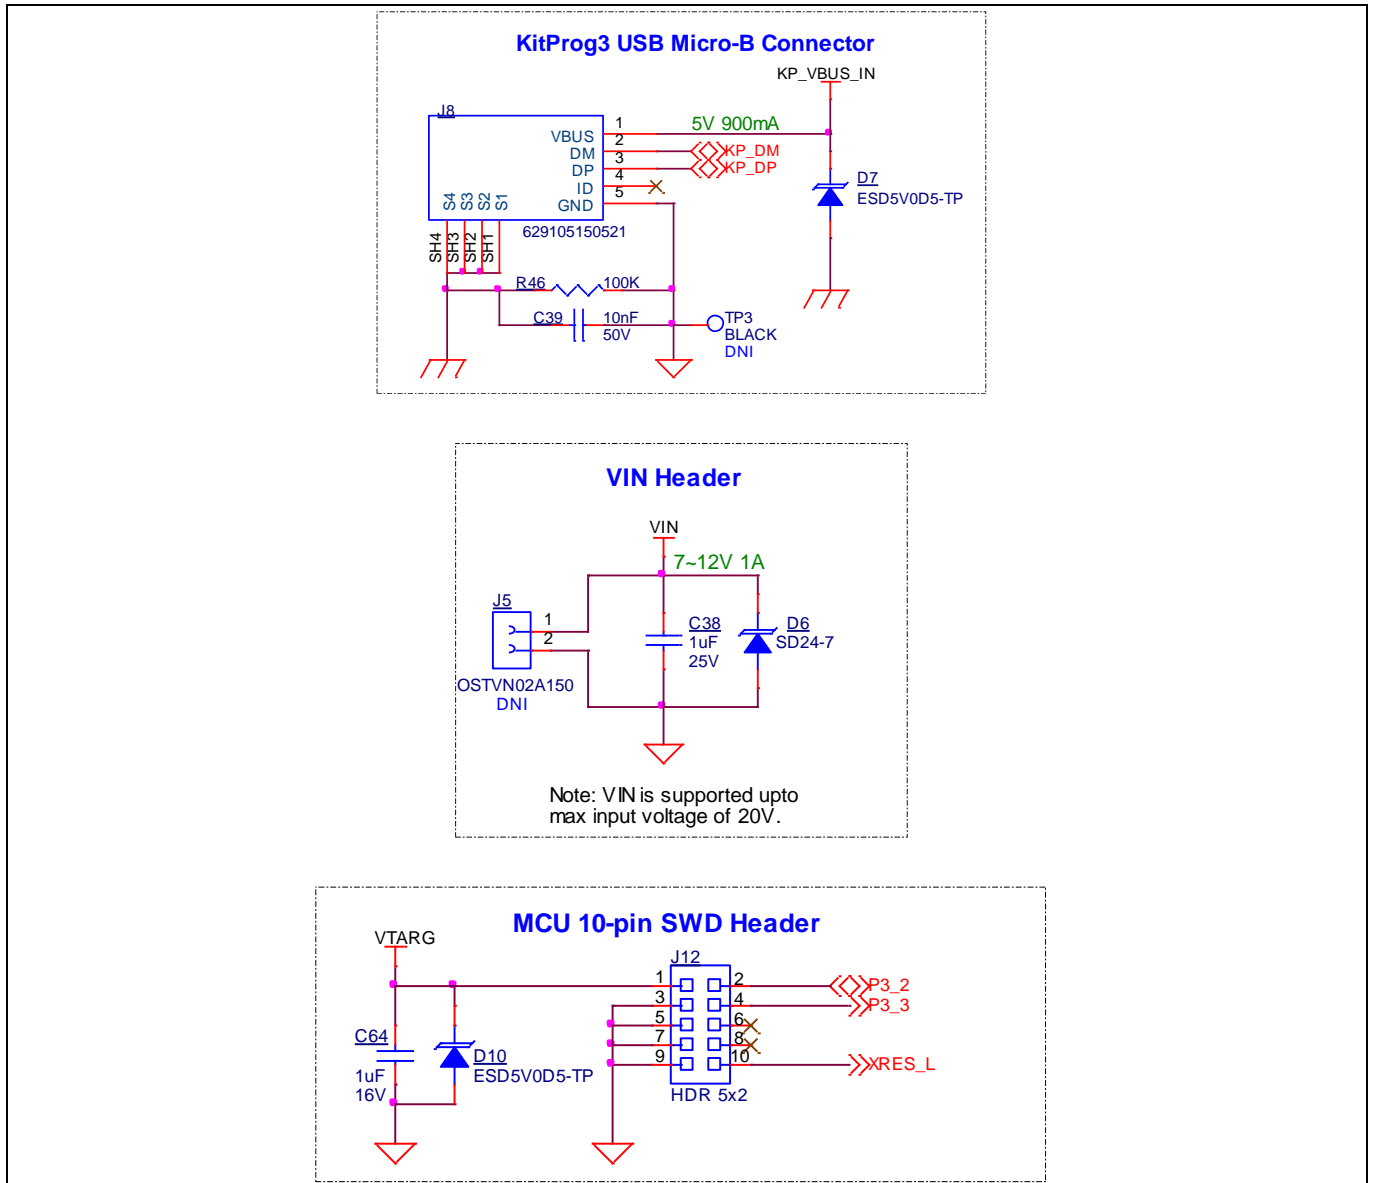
KitProg3 USB Micro-B Connector

KP_VBUS_IN

J8

VBUS 1
DM 2
DP 3
ID 4
GND 5

5V 900mA

KP_DM
KP_DP

D7
ESD5V0D5-TP

S4 S3 S2 S1

629105150521

SH4 SH3 SH2 SH1

R46 100K

C39 10nF 50V

TP3
BLACK
DNI

VIN Header

VIN

7~12V 1A

J5
1
2

OSTVN02A150
DNI

C38
1uF
25V

D6
SD24-7

Note: VIN is supported upto max input voltage of 20V.

MCU 10-pin SWD Header

VTARG

J12

1 2
3 4
5 6
7 8
9 10

P3_2
P3_3
XRES_L

C64
1uF
16V

D10
ESD5V0D5-TP

HDR 5x2